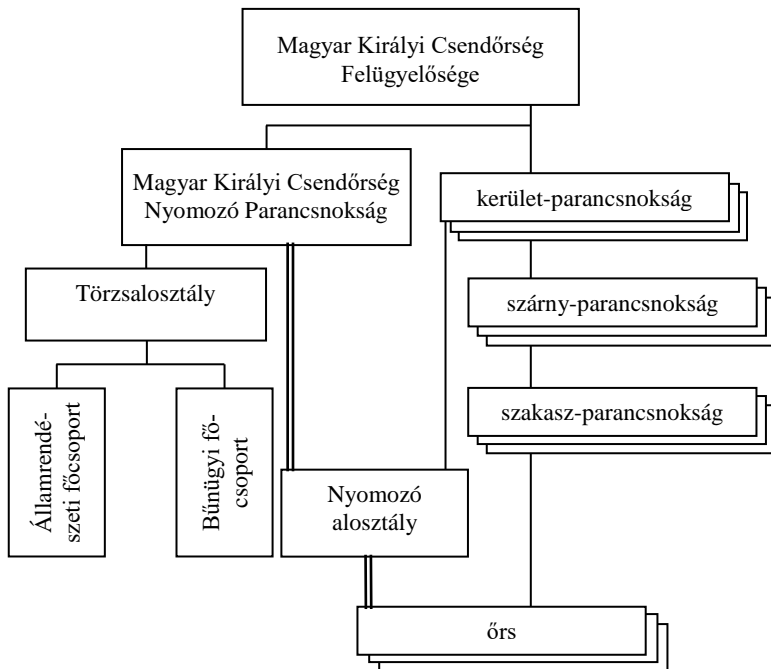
Magyar Királyi Csendőrség Felügyelősége

Magyar Királyi Csendőrség Nyomozó Parancsnokság

kerület-parancsnokság

Törzsalosztály

szárny-parancsnokság

szakasz-parancsnokság

Államrendészeti főcsoport

Bűnügyi főcsoport

Nyomozó alosztály

őrs